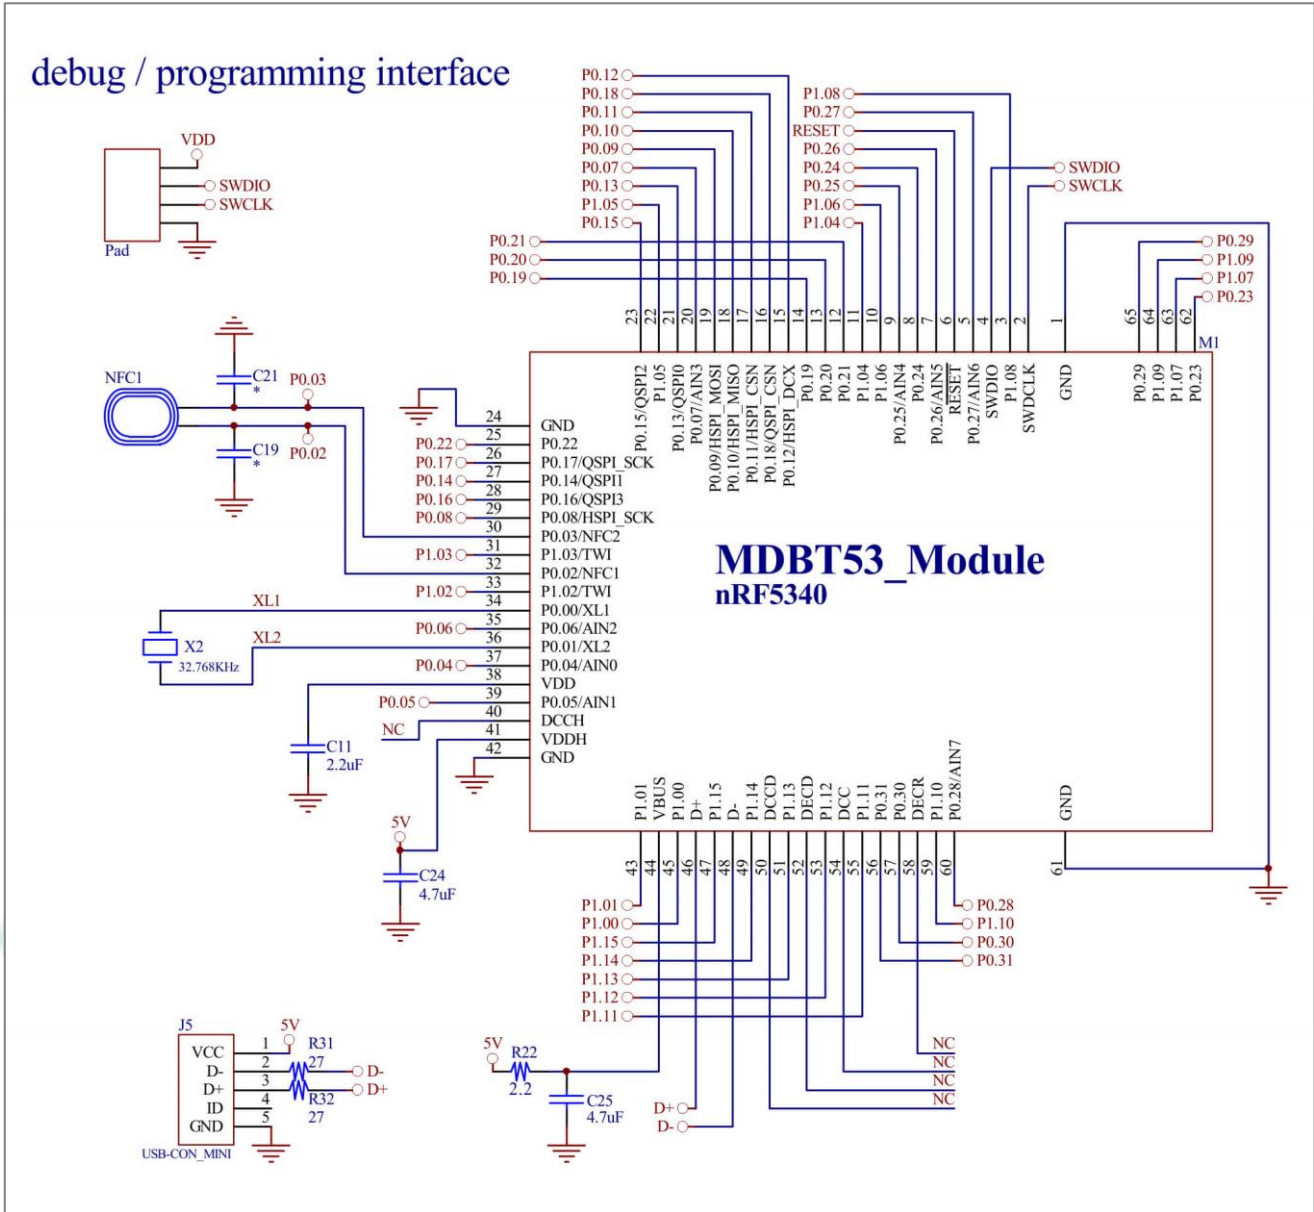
debug / programming interface

VDD
SWDIO
SWCLK
Pad

P0.12
P0.18
P0.11
P0.10
P0.09
P0.07
P0.13
P1.05
P0.15
P0.21
P0.20
P0.19

P1.08
P0.27
RESET
P0.26
P0.24
P0.25
P1.06
P1.04

SWDIO
SWCLK

P0.29
P1.09
P1.07
P0.23

23 22 21 20 19 18 17 16 15 14 13 12 11 10 9 8 7 6 5 4 3 2 1 65 64 63 62

M1

P0.15/QSPI2
P1.05
P0.13/QSPI0
P0.07/AIN3
P0.09/HSPI_MOSI
P0.10/HSPI_MISO
P0.11/HSPI_CSN
P0.18/QSPI_CSN
P0.12/HSPI_DCX
P0.19
P0.20
P0.21
P1.04
P1.06
P0.25/AIN4
P0.24
P0.26/AIN5
RESET
P0.27/AIN6
SWDIO
P1.08
SWDCLK
GND
P0.29
P1.09
P1.07
P0.23

NFC1
C21
*
P0.03
C19
*
P0.02

24 GND
25 P0.22
26 P0.17/QSPI_SCK
27 P0.14/QSPI1
28 P0.16/QSPI3
29 P0.08/HSPI_SCK
30 P0.03/NFC2
31 P1.03/TWI
32 P0.02/NFC1
33 P1.02/TWI
34 P0.00/XL1
35 P0.06/AIN2
36 P0.01/XL2
37 P0.04/AIN0
38 VDD
39 P0.05/AIN1
40 DCCH
41 VDDH
42 GND

P0.22
P0.17
P0.14
P0.16
P0.08
P1.03
P1.02
XL1
X2
32.768KHz
XL2
P0.06
P0.04
C11
2.2uF
P0.05
NC
5V
C24
4.7uF

MDBT53_Module
nRF5340

P1.01
VBUS
P1.00
D+
P1.15
D-
P1.14
DCCD
P1.13
DECD
P1.12
DCC
P1.11
P0.31
P0.30
DECR
P1.10
P0.28/AIN7
GND

43 44 45 46 47 48 49 50 51 52 53 54 55 56 57 58 59 60 61

P1.01
P1.00
P1.15
P1.14
P1.13
P1.12
P1.11

P0.28
P1.10
P0.30
P0.31

NC
NC
NC
NC

J5
VCC 1
D- 2
D+ 3
ID 4
GND 5
USB-CON_MINI
5V
R31
27
D-
D+
R32
27

5V
R22
2.2
C25
4.7uF
D+
D-